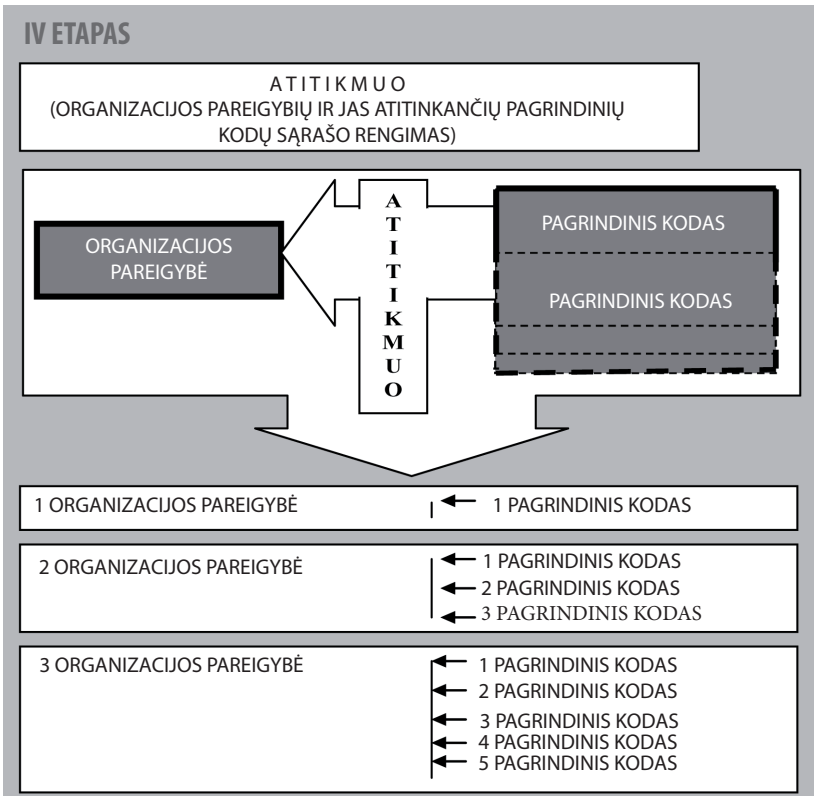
IV ETAPAS

ATITIKMUO
(ORGANIZACIJOS PAREIGYBIŲ IR JAS ATITINKANČIŲ PAGRINDINIŲ KODŲ SĄRAŠO RENGIMAS)

ORGANIZACIJOS PAREIGYBĖ

ATITIKMUO

PAGRINDINIS KODAS

PAGRINDINIS KODAS

1 ORGANIZACIJOS PAREIGYBĖ

1 PAGRINDINIS KODAS

2 ORGANIZACIJOS PAREIGYBĖ

1 PAGRINDINIS KODAS
2 PAGRINDINIS KODAS
3 PAGRINDINIS KODAS

3 ORGANIZACIJOS PAREIGYBĖ

1 PAGRINDINIS KODAS
2 PAGRINDINIS KODAS
3 PAGRINDINIS KODAS
4 PAGRINDINIS KODAS
5 PAGRINDINIS KODAS